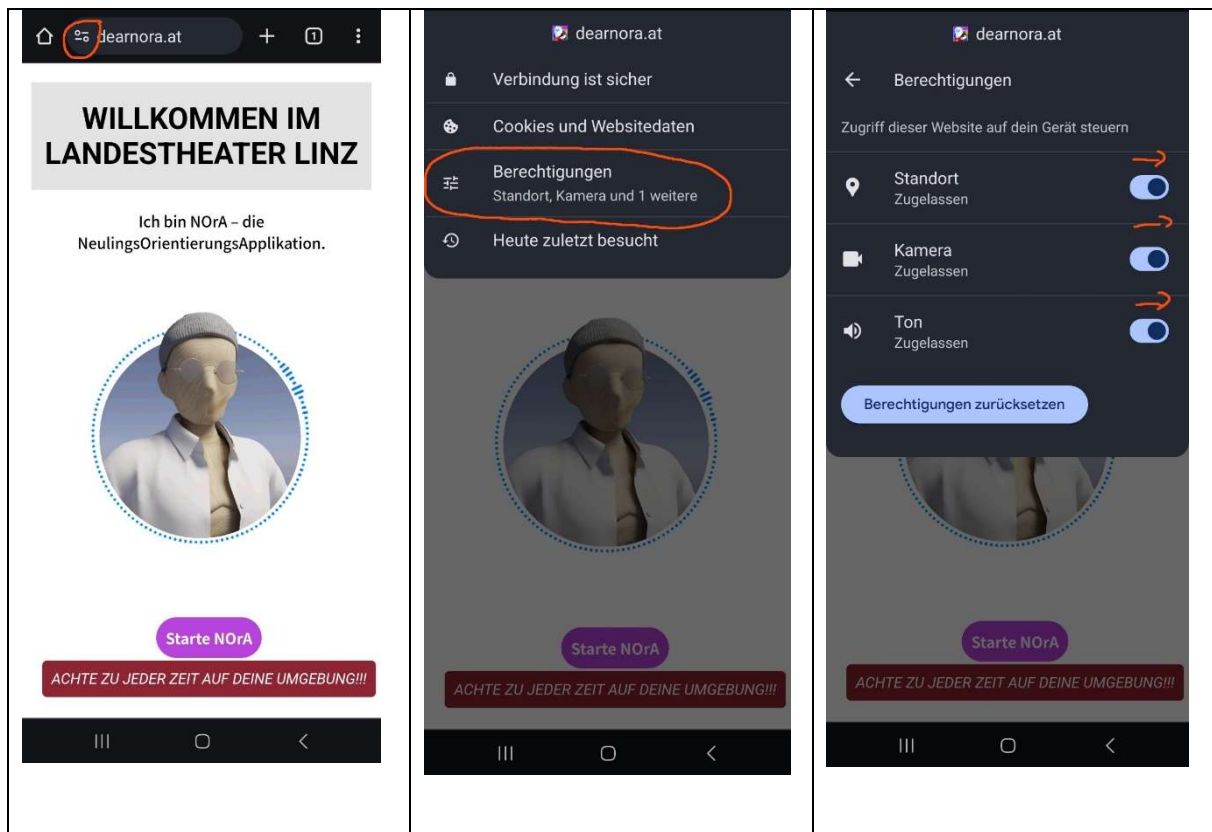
dearnora.at

1

WILLKOMMEN IM LANDESTHEATER LINZ

Ich bin NOrA – die NeulingsOrientierungsApplikation.

Starte NOrA

ACHTE ZU JEDER ZEIT AUF DEINE UMGEBUNG!!!

dearnora.at

Verbindung ist sicher

Cookies und Websitedaten

Berechtigungen
Standort, Kamera und 1 weitere

Heute zuletzt besucht

Starte NOrA

ACHTE ZU JEDER ZEIT AUF DEINE UMGEBUNG!!!

dearnora.at

Berechtigungen

Zugriff dieser Website auf dein Gerät steuern

Standort
Zugelassen

Kamera
Zugelassen

Ton
Zugelassen

Berechtigungen zurücksetzen

Starte NOrA

ACHTE ZU JEDER ZEIT AUF DEINE UMGEBUNG!!!